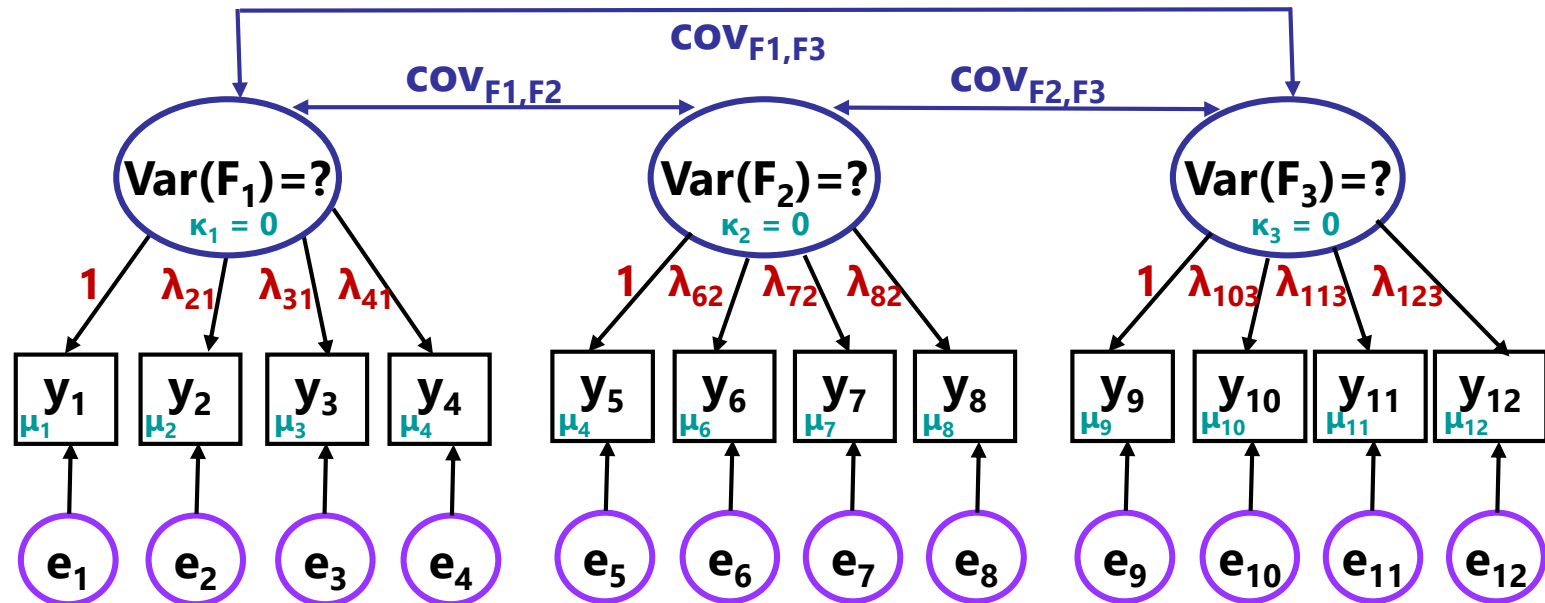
$COV_{F1,F3}$

$COV_{F1,F2}$

$COV_{F2,F3}$

$Var(F_1)=?$
$\kappa_1 = 0$

$Var(F_2)=?$
$\kappa_2 = 0$

$Var(F_3)=?$
$\kappa_3 = 0$

1 $\lambda_{21}$ $\lambda_{31}$ $\lambda_{41}$

1 $\lambda_{62}$ $\lambda_{72}$ $\lambda_{82}$

1 $\lambda_{103}$ $\lambda_{113}$ $\lambda_{123}$

$y_1$ $\mu_1$
$y_2$ $\mu_2$
$y_3$ $\mu_3$
$y_4$ $\mu_4$
$y_5$ $\mu_4$
$y_6$ $\mu_6$
$y_7$ $\mu_7$
$y_8$ $\mu_8$
$y_9$ $\mu_9$
$y_{10}$ $\mu_{10}$
$y_{11}$ $\mu_{11}$
$y_{12}$ $\mu_{12}$

$e_1$ $e_2$ $e_3$ $e_4$ $e_5$ $e_6$ $e_7$ $e_8$ $e_9$ $e_{10}$ $e_{11}$ $e_{12}$